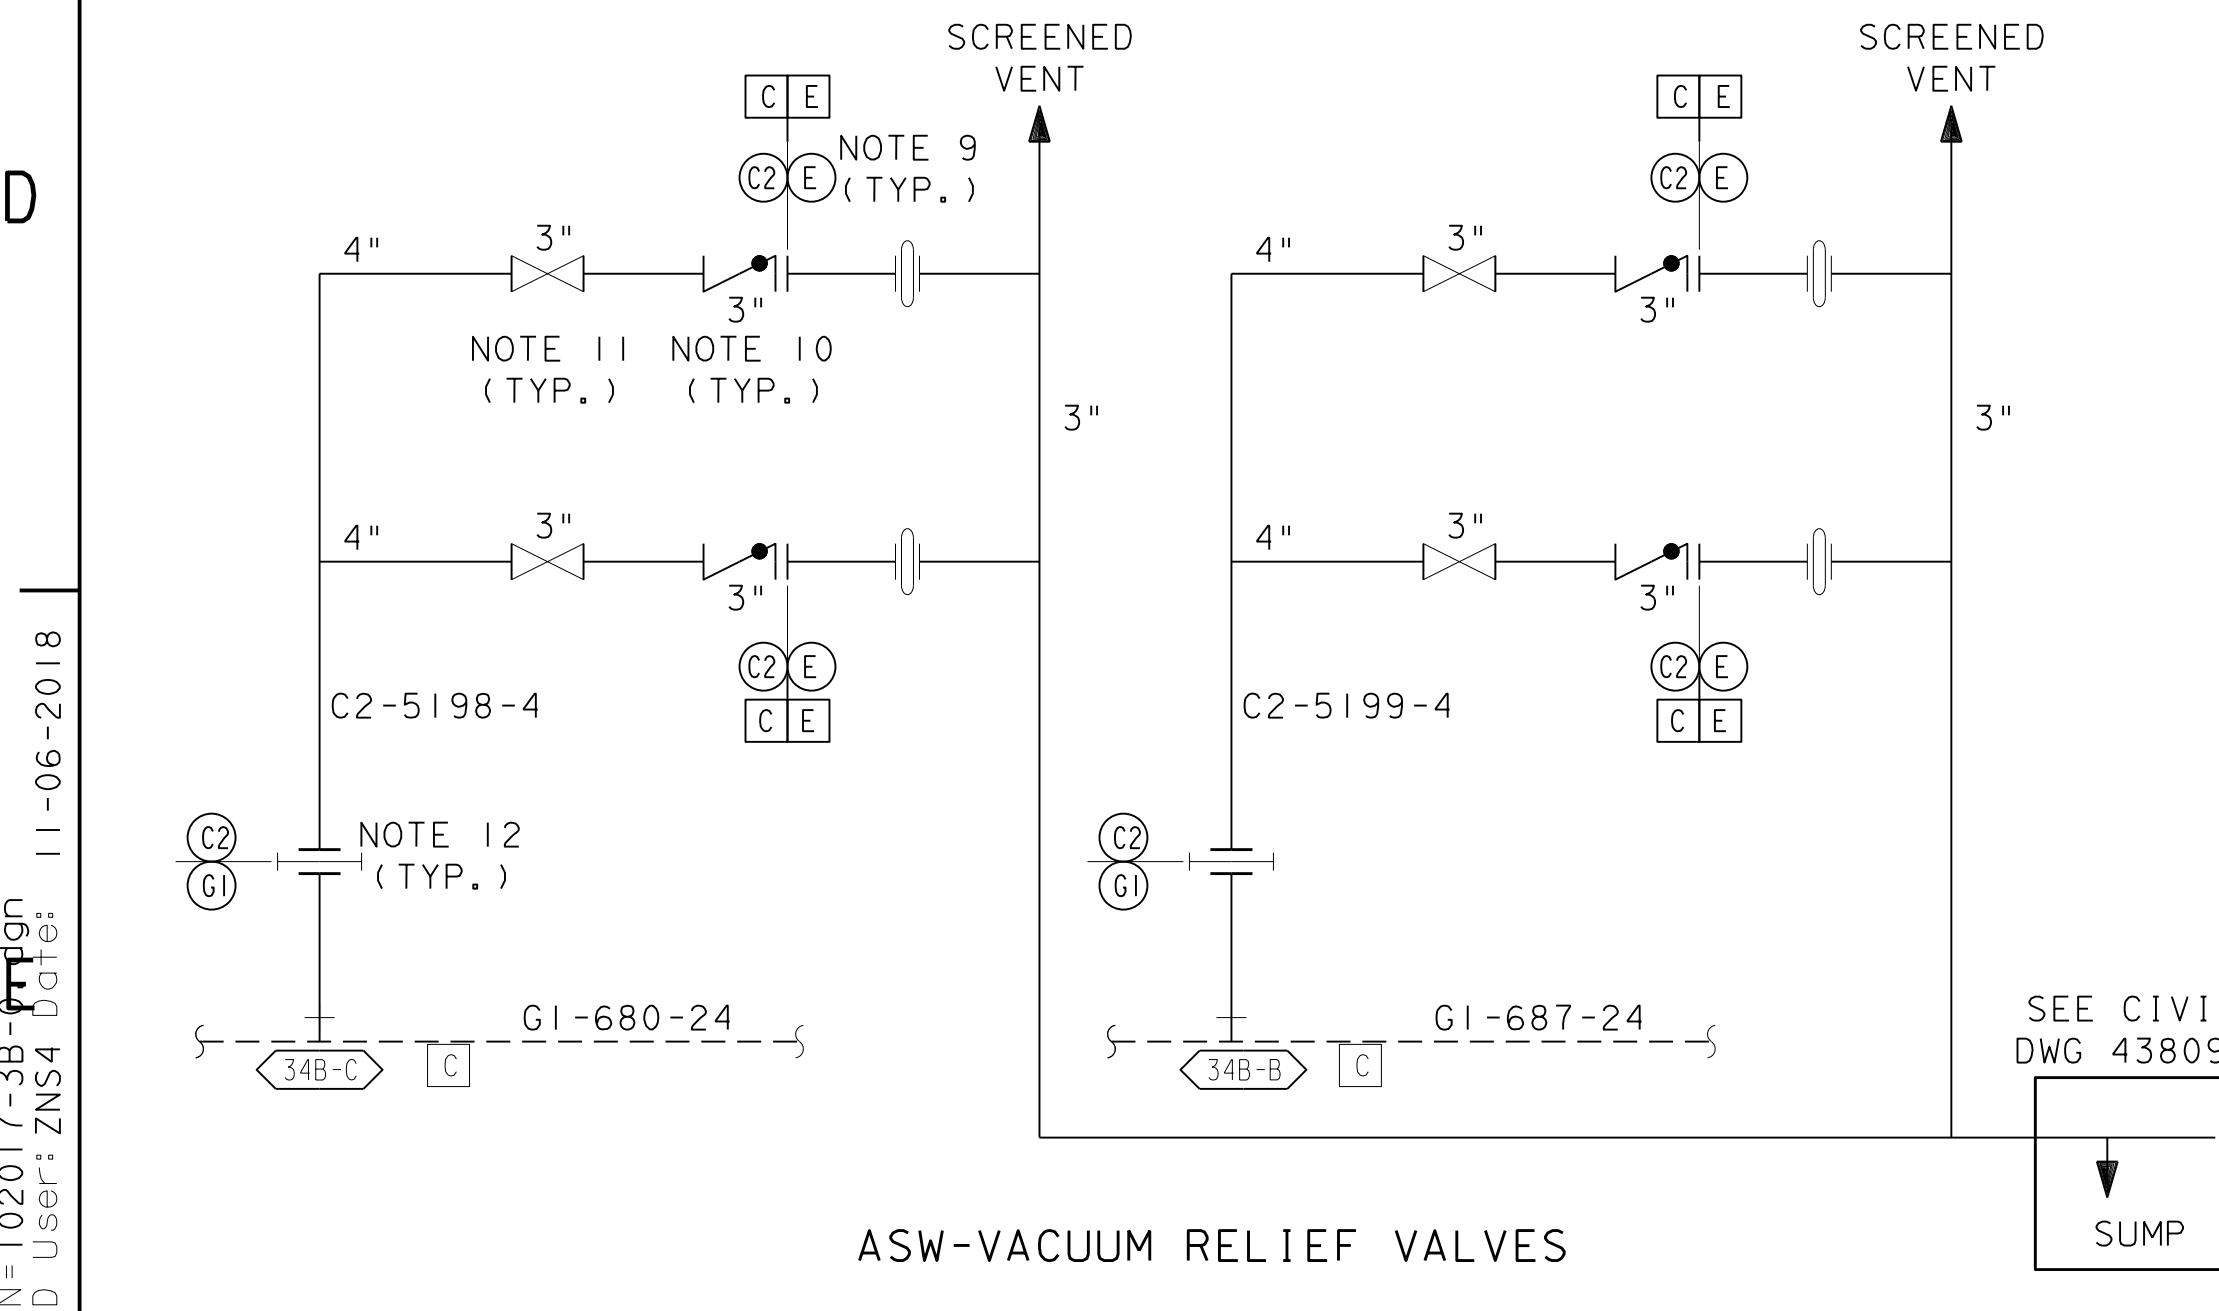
D

SCREENED VENT

C | E

C2 E NOTE 9 (TYP.)

4"

3"

3"

NOTE 11 (TYP.)

NOTE 10 (TYP.)

3"

4"

3"

3"

C2 E

C | E

C2-5198-4

C2
G1

NOTE 12 (TYP.)

G1-680-24

34B-C

C

SCREENED VENT

C | E

C2 E

4"

3"

3"

3"

4"

3"

3"

C2 E

C | E

C2-5199-4

C2
G1

G1-687-24

34B-B

C

SEE CIVI
DWG 4380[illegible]

SUMP

ASW-VACUUM RELIEF VALVES

N=102017-3B-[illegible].dgn
D User: ZNS4 Date: 11-06-2018